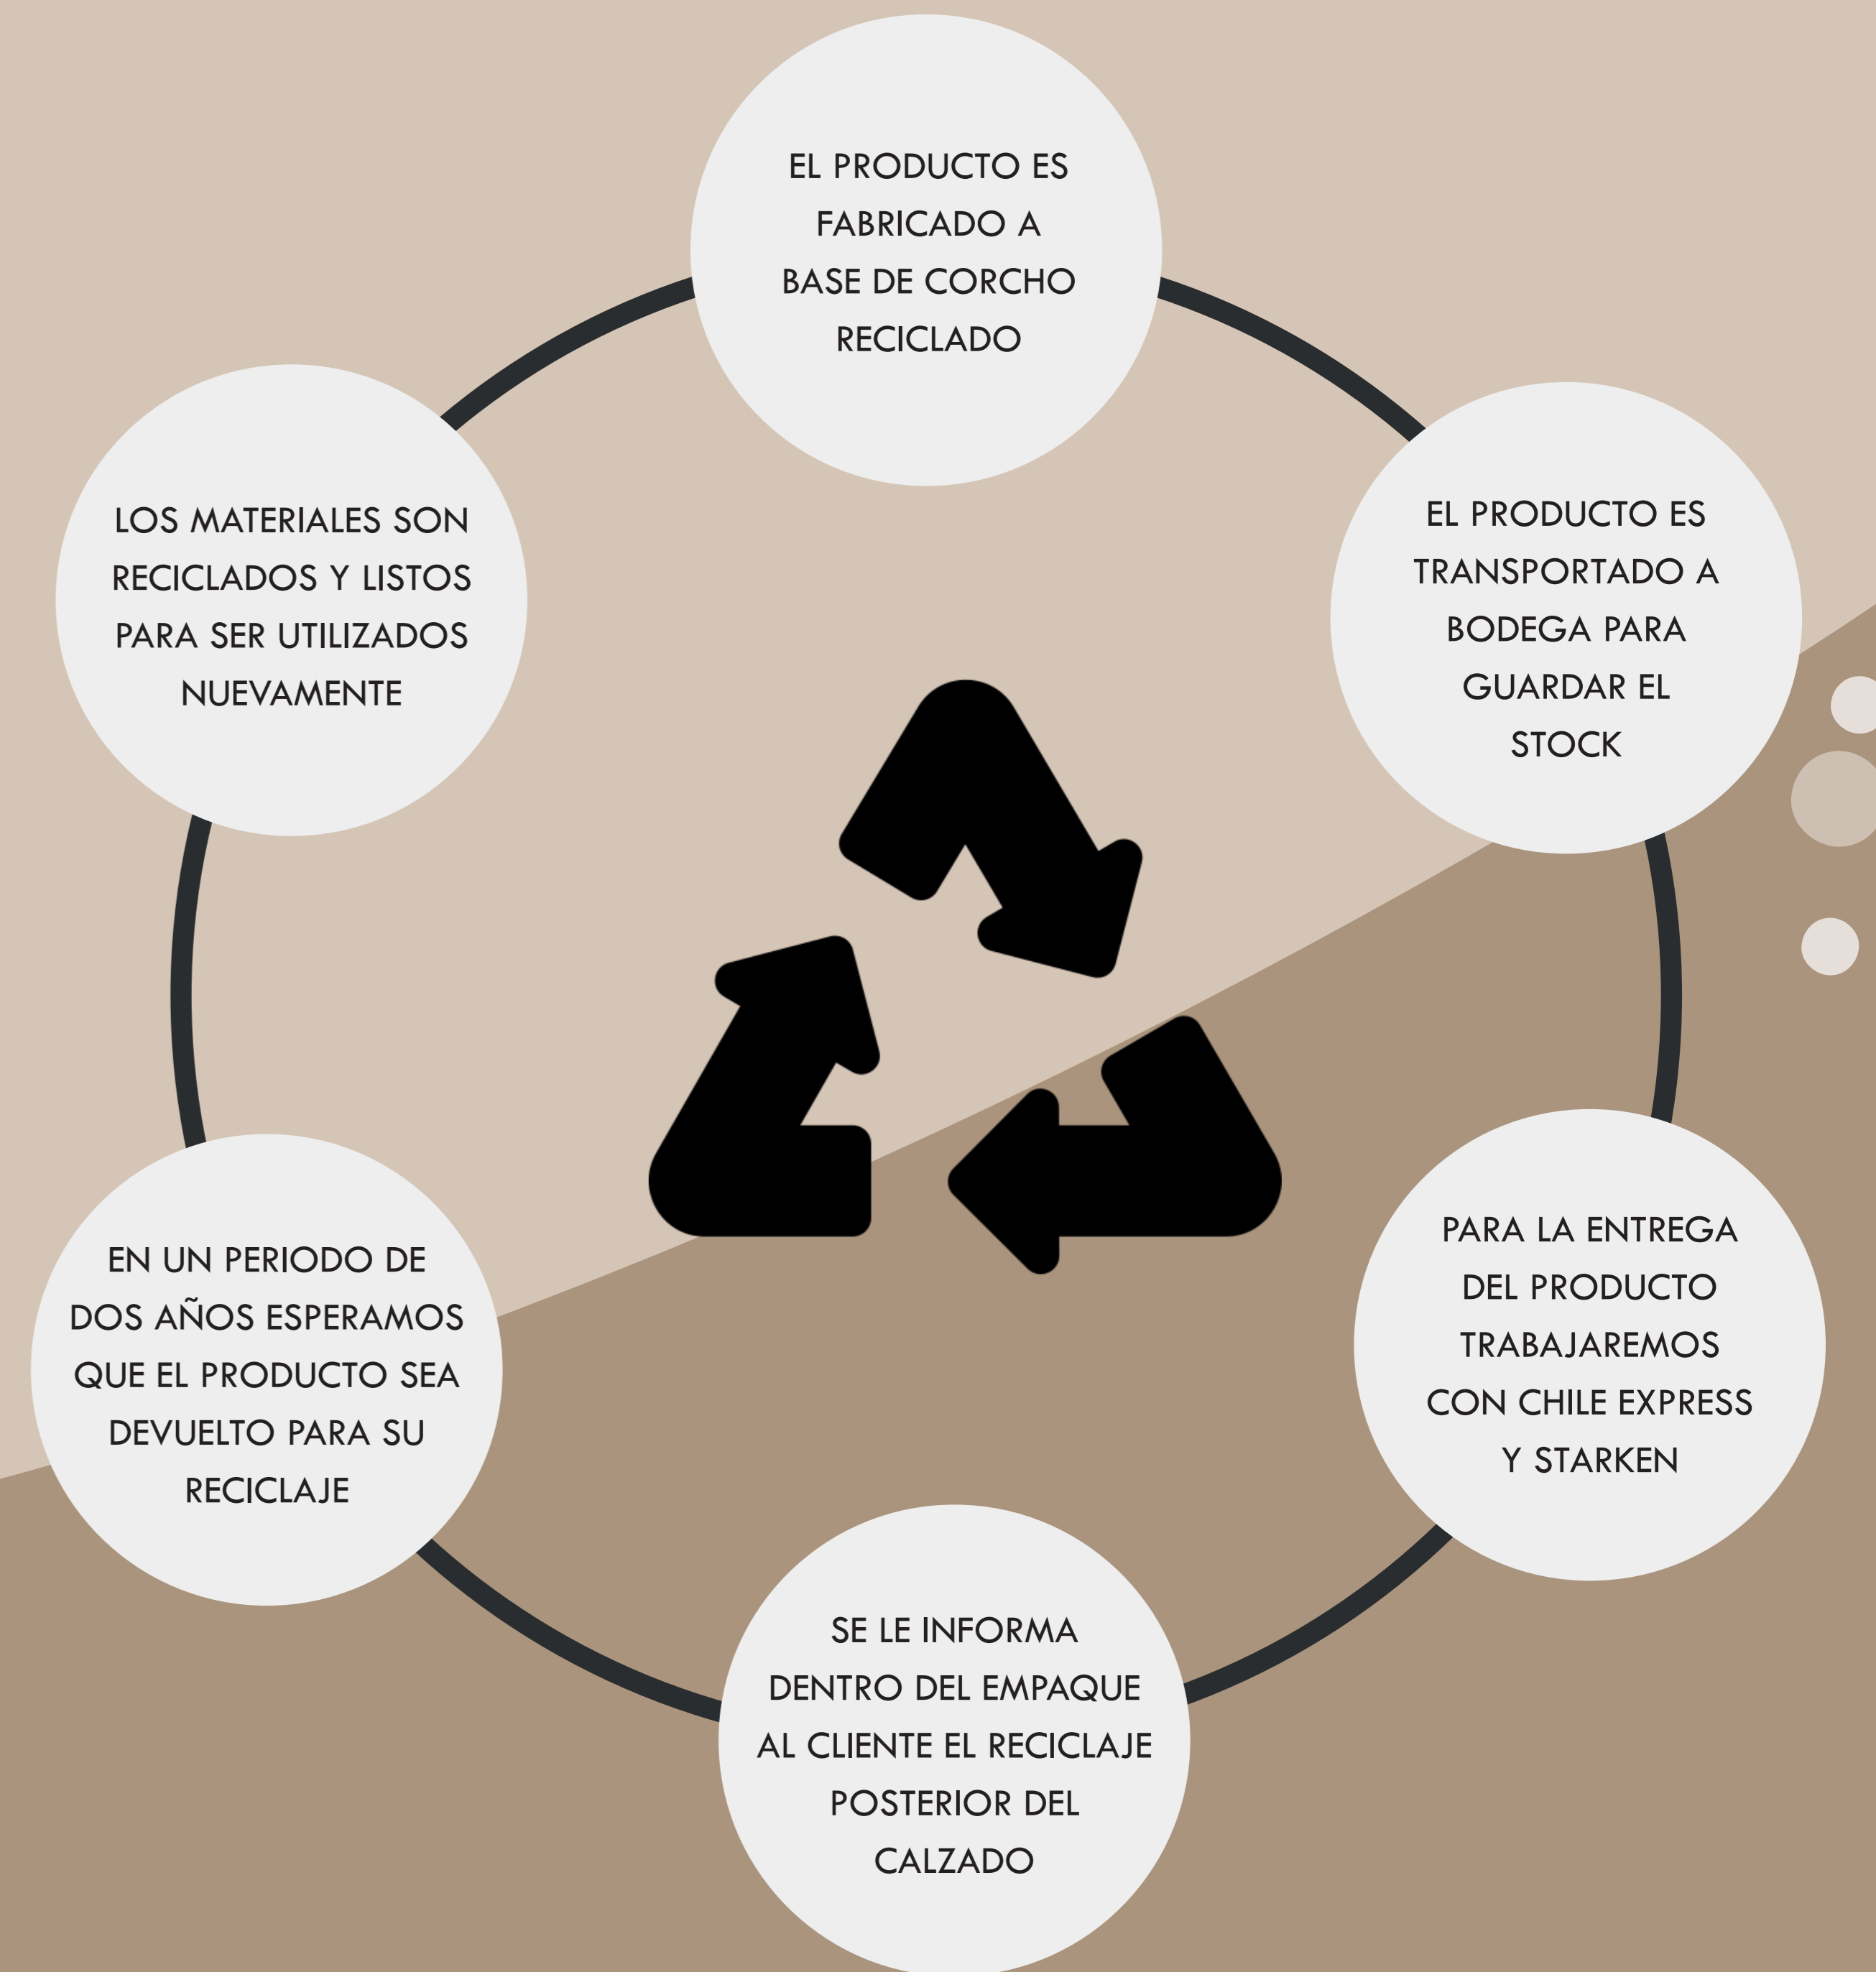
EL PRODUCTO ES FABRICADO A BASE DE CORCHO RECICLADO

EL PRODUCTO ES TRANSPORTADO A BODEGA PARA GUARDAR EL STOCK

PARA LA ENTREGA DEL PRODUCTO TRABAJAREMOS CON CHILE EXPRESS Y STARKEN

SE LE INFORMA DENTRO DEL EMPAQUE AL CLIENTE EL RECICLAJE POSTERIOR DEL CALZADO

EN UN PERIODO DE DOS AÑOS ESPERAMOS QUE EL PRODUCTO SEA DEVUELTO PARA SU RECICLAJE

LOS MATERIALES SON RECICLADOS Y LISTOS PARA SER UTILIZADOS NUEVAMENTE